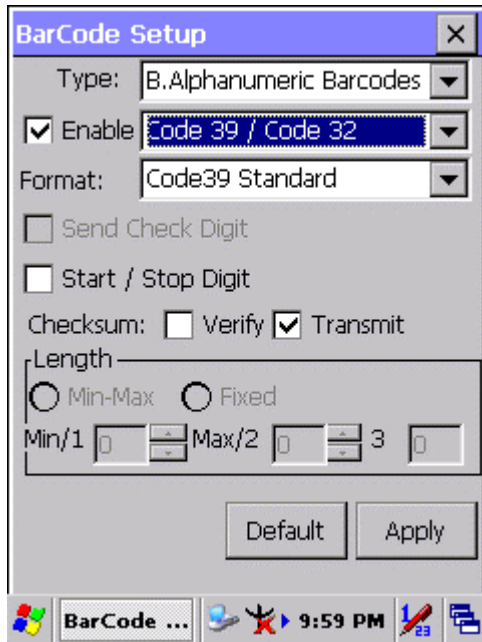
BarCode Setup ×

Type: B.Alphanumeric Barcodes

Enable Code 39 / Code 32

Format: Code39 Standard

Send Check Digit

Start / Stop Digit

Checksum: Verify Transmit

Length

Min-Max Fixed

Min/1 0 Max/2 0 3 0

Default Apply

BarCode ... 9:59 PM